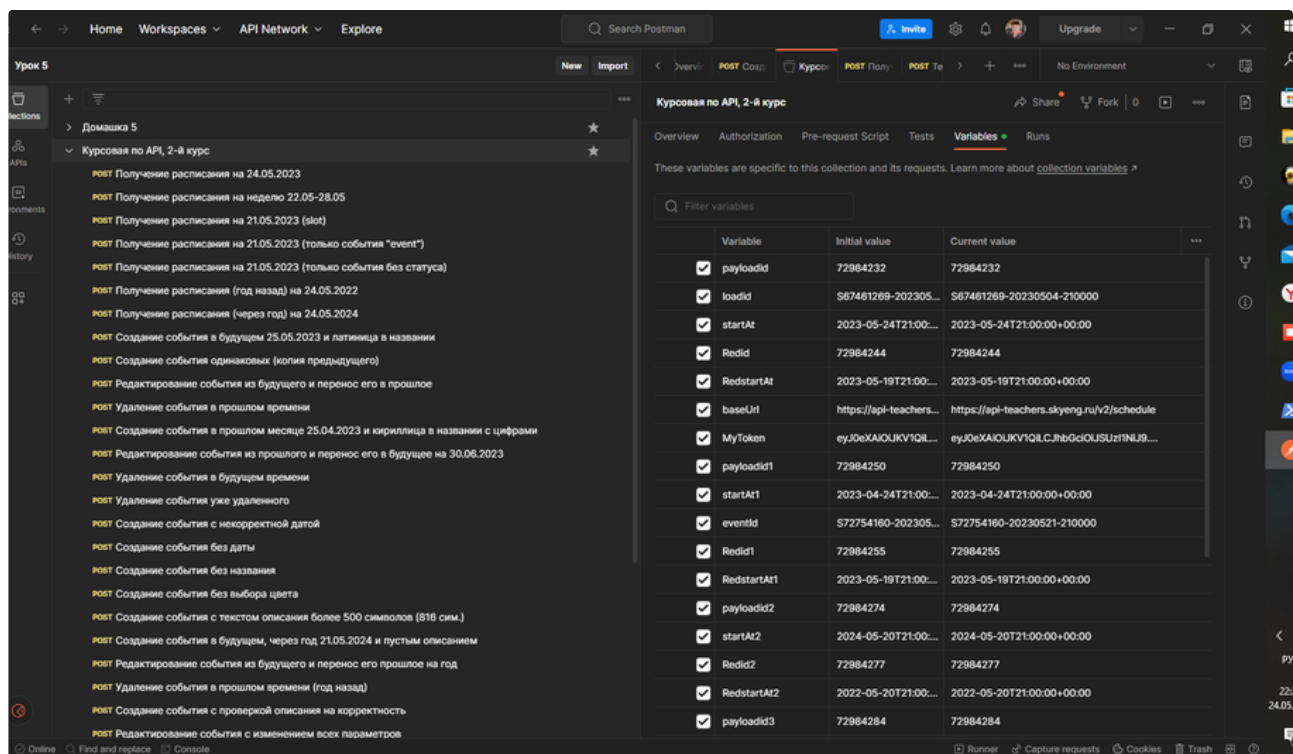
Home Workspaces API Network Explore
Search Postman
Invite
Upgrade

Урок 5
New Import
POST Созд Курсо POST Полу POST Те
No Environment

llections
APIs
ronments
istory

Домашка 5
Курсовая по API, 2-й курс
POST Получение расписания на 24.05.2023
POST Получение расписания на неделю 22.05-28.05
POST Получение расписания на 21.05.2023 (slot)
POST Получение расписания на 21.05.2023 (только события "event")
POST Получение расписания на 21.05.2023 (только события без статуса)
POST Получение расписания (год назад) на 24.05.2022
POST Получение расписания (через год) на 24.05.2024
POST Создание события в будущем 25.05.2023 и латиница в названии
POST Создание события одинаковых (копия предыдущего)
POST Редактирование события из будущего и перенос его в прошлое
POST Удаление события в прошлом времени
POST Создание события в прошлом месяце 25.04.2023 и кириллица в названии с цифрами
POST Редактирование события из прошлого и перенос его в будущее на 30.06.2023
POST Удаление события в будущем времени
POST Удаление события уже удаленного
POST Создание события с некорректной датой
POST Создание события без даты
POST Создание события без названия
POST Создание события без выбора цвета
POST Создание события с текстом описания более 500 символов (816 сим.)
POST Создание события в будущем, через год 21.05.2024 и пустым описанием
POST Редактирование события из будущего и перенос его прошлое на год
POST Удаление события в прошлом времени (год назад)
POST Создание события с проверкой описания на корректность
POST Редактирование события с изменением всех параметров

Курсовая по API, 2-й курс
Share Fork 0
Overview Authorization Pre-request Script Tests Variables Runs
These variables are specific to this collection and its requests. Learn more about collection variables ↗
Filter variables

| Variable | Initial value | Current value |
|---|---|---|
| payloadid | 72984232 | 72984232 |
| loadid | S67461269-202305... | S67461269-20230504-210000 |
| startAt | 2023-05-24T21:00:... | 2023-05-24T21:00:00+00:00 |
| Redid | 72984244 | 72984244 |
| RedstartAt | 2023-05-19T21:00:... | 2023-05-19T21:00:00+00:00 |
| baseUrl | https://api-teachers... | https://api-teachers.skyeng.ru/v2/schedule |
| MyToken | eyJ0eXAiOiJKV1QiL... | eyJ0eXAiOiJKV1QiLCJhbGciOiJSUzI1NiJ9.... |
| payloadid1 | 72984250 | 72984250 |
| startAt1 | 2023-04-24T21:00:... | 2023-04-24T21:00:00+00:00 |
| eventId | S72754160-202305... | S72754160-20230521-210000 |
| Redid1 | 72984255 | 72984255 |
| RedstartAt1 | 2023-05-19T21:00:... | 2023-05-19T21:00:00+00:00 |
| payloadid2 | 72984274 | 72984274 |
| startAt2 | 2024-05-20T21:00:... | 2024-05-20T21:00:00+00:00 |
| Redid2 | 72984277 | 72984277 |
| RedstartAt2 | 2022-05-20T21:00:... | 2022-05-20T21:00:00+00:00 |
| payloadid3 | 72984284 | 72984284 |

Online Find and replace Console
Runner Capture requests Cookies Trash
ру
22:
24.05.